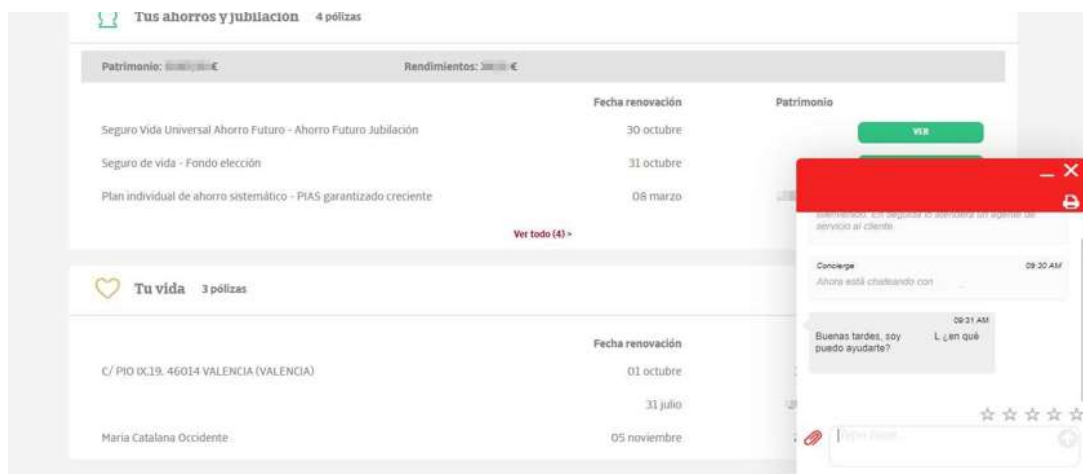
Tus ahorros y jubilación 4 pólizas

Patrimonio: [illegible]€ Rendimientos: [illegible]€

| | Fecha renovación | Patrimonio |
|---|---|---|
| Seguro Vida Universal Ahorro Futuro - Ahorro Futuro Jubilación | 30 octubre | VER |
| Seguro de vida - Fondo elección | 31 octubre | |
| Plan individual de ahorro sistemático - PIAS garantizado creciente | 08 marzo | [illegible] |

Ver todo (4) >

Tu vida 3 pólizas

| | Fecha renovación |
|---|---|
| C/ PIO IX,19. 46014 VALENCIA (VALENCIA) | 01 octubre |
| | 31 julio |
| Maria Catalana Occidente | 05 noviembre |

_ ×

Bienvenido. En seguida lo atenderá un agente de servicio al cliente.

Concierge 09:30 AM
Ahora está chateando con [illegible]

09:31 AM
Buenas tardes, soy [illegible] L ¿en qué puedo ayudarte?

☆☆☆☆☆

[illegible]